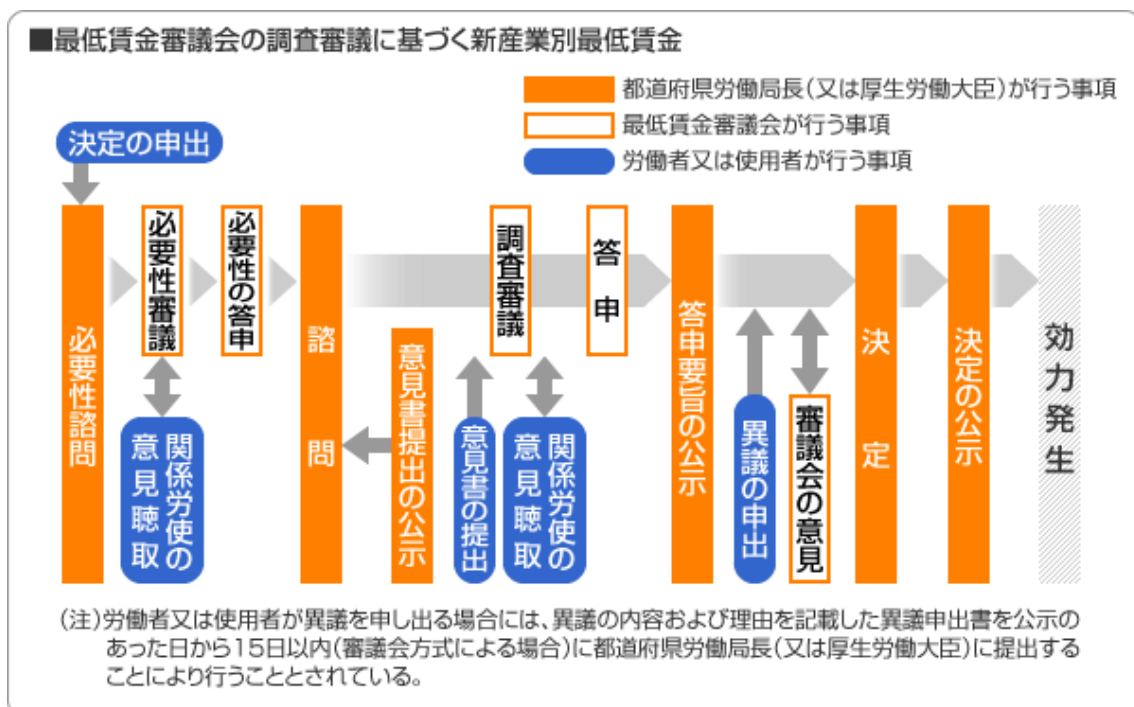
■最低賃金審議会の調査審議に基づく新産業別最低賃金

都道府県労働局長(又は厚生労働大臣)が行う事項
最低賃金審議会が行う事項
労働者又は使用者が行う事項

決定の申出

必要性諮問

必要性審議

関係労使の意見聴取

必要性の答申

諮問

意見書提出の公示

意見書の提出

調査審議

関係労使の意見聴取

答申

答申要旨の公示

異議の申出

審議会の意見

決定

決定の公示

効力発生

(注)労働者又は使用者が異議を申し出る場合には、異議の内容および理由を記載した異議申出書を公示のあった日から15日以内(審議会方式による場合)に都道府県労働局長(又は厚生労働大臣)に提出することにより行うこととされている。